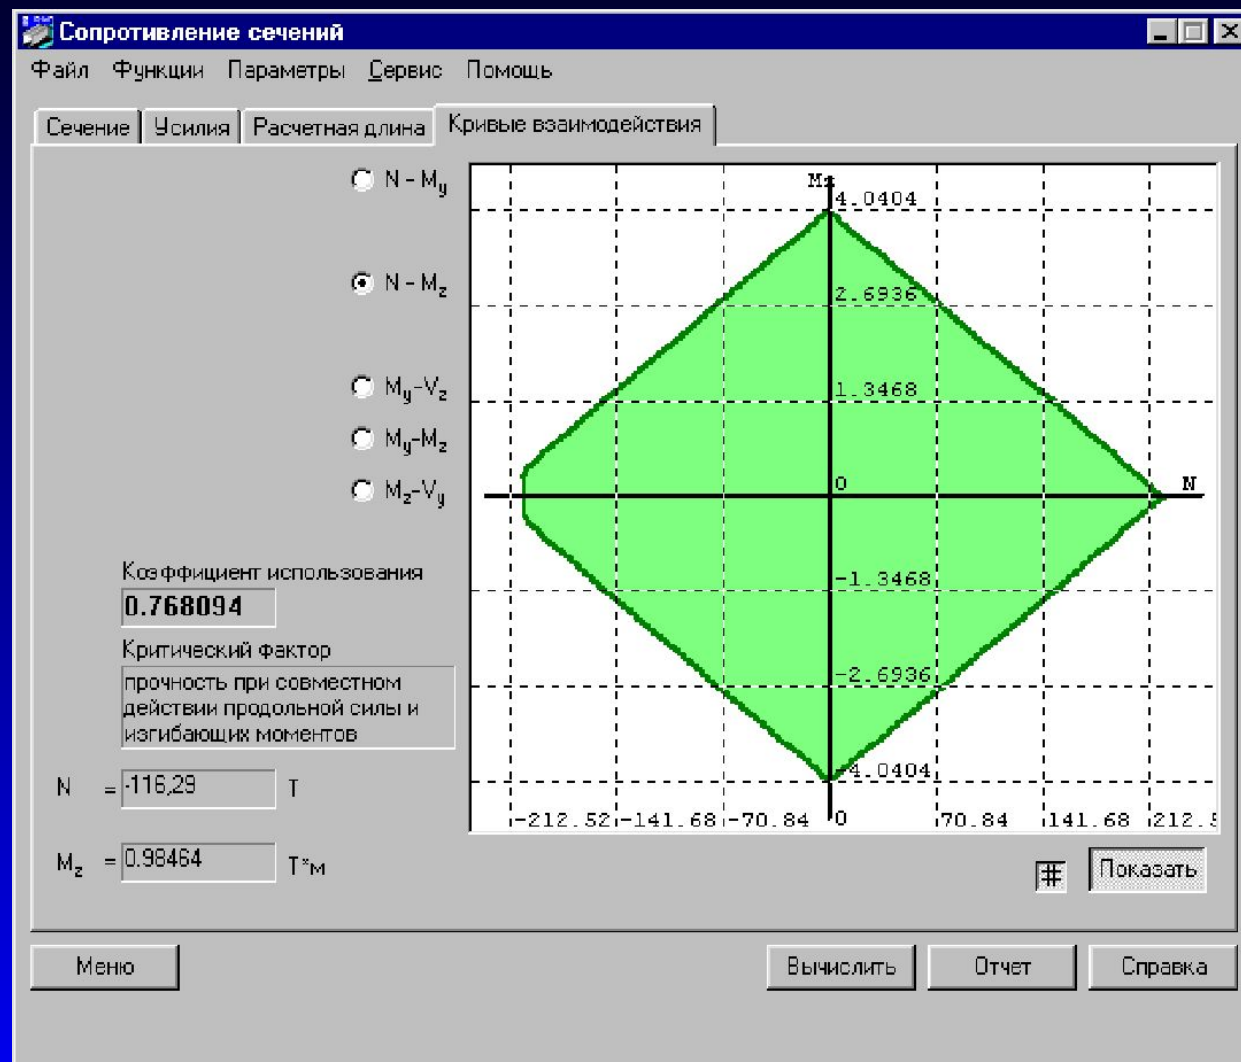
Сопротивление сечений

Файл Функции Параметры Сервис Помощь

Сечение | Усилия | Расчетная длина | Кривые взаимодействия

N - $M_y$

N - $M_z$

$M_y$-$V_z$

$M_y$-$M_z$

$M_z$-$V_y$

Mz

4.0404

2.6936

1.3468

0

N

-1.3468

-2.6936

-4.0404

-212.52 -141.68 -70.84 0 70.84 141.68 212.5

Коэффициент использования

0.768094

Критический фактор

прочность при совместном действии продольной силы и изгибающих моментов

N = -116,29 Т

$M_z$ = 0.98464 Т*м

Показать

Меню Вычислить Отчет Справка